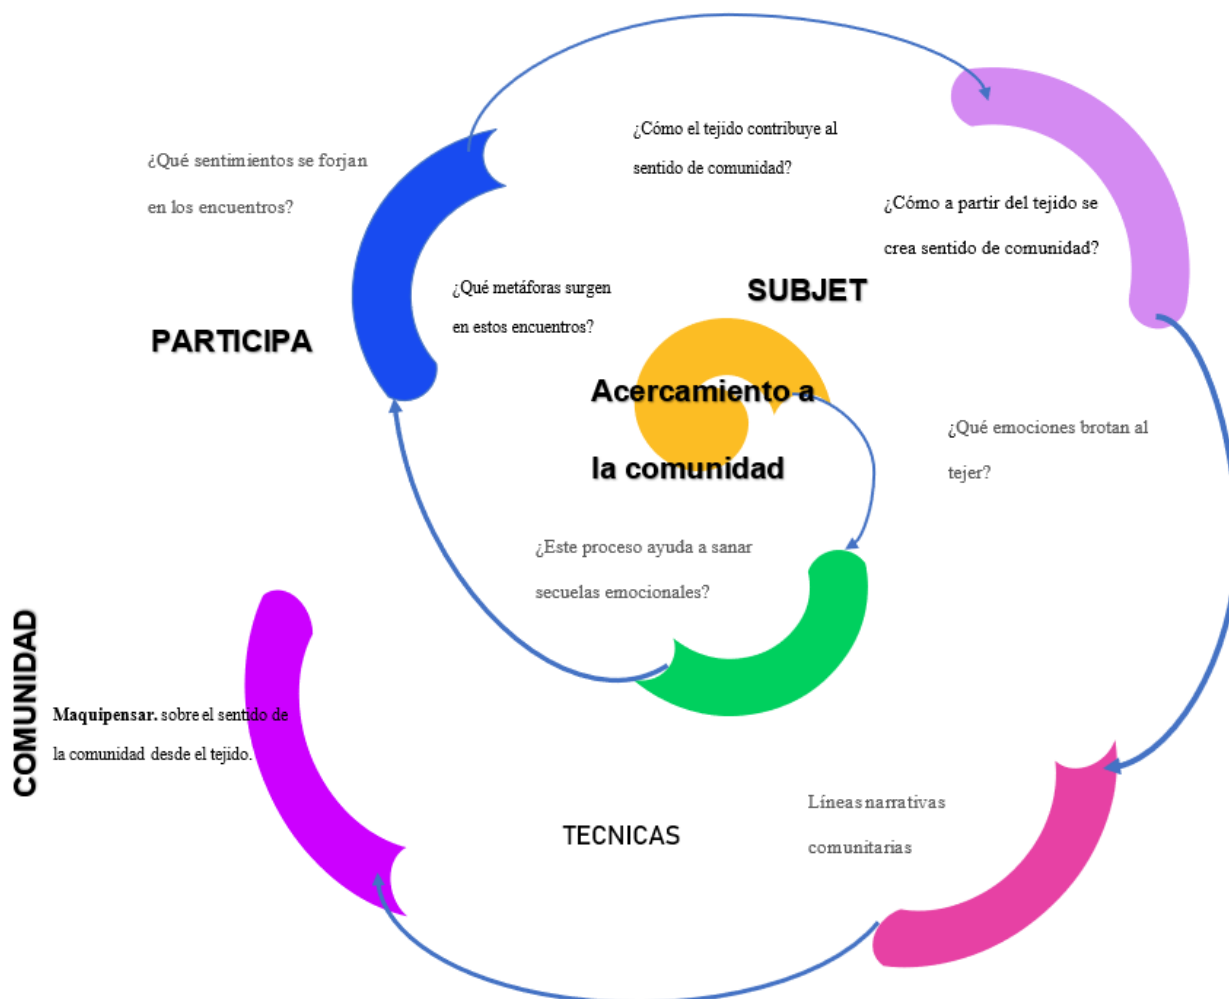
¿Cómo el tejido contribuye al sentido de comunidad?

¿Qué sentimientos se forjan en los encuentros?

¿Cómo a partir del tejido se crea sentido de comunidad?

¿Qué metáforas surgen en estos encuentros?

SUBJET

PARTICIPA

Acercamiento a la comunidad

¿Qué emociones brotan al tejer?

¿Este proceso ayuda a sanar secuelas emocionales?

COMUNIDAD

**Maquipensar.** sobre el sentido de la comunidad desde el tejido.

TECNICAS

Líneas narrativas comunitarias